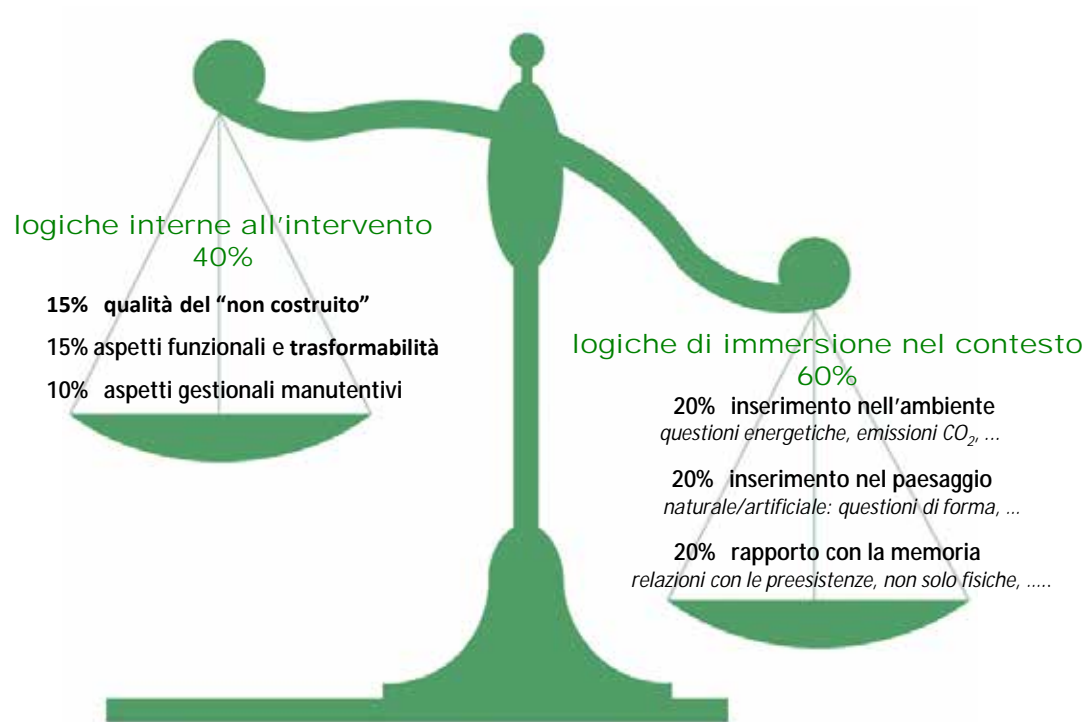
logiche interne all'intervento
40%

15% qualità del "non costruito"

15% aspetti funzionali e trasformabilità

10% aspetti gestionali manutentivi

logiche di immersione nel contesto
60%

20% inserimento nell'ambiente
questioni energetiche, emissioni $CO_2$, …

20% inserimento nel paesaggio
naturale/artificiale: questioni di forma, …

20% rapporto con la memoria
relazioni con le preesistenze, non solo fisiche, …..